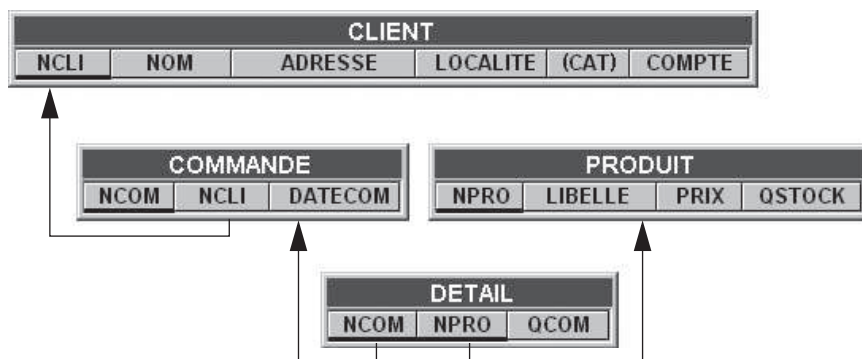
CLIENT

| NCLI | NOM | ADRESSE | LOCALITE | (CAT) | COMPTE |
|---|---|---|---|---|---|

COMMANDE

| NCOM | NCLI | DATECOM |
|---|---|---|

PRODUIT

| NPRO | LIBELLE | PRIX | QSTOCK |
|---|---|---|---|

DETAIL

| NCOM | NPRO | QCOM |
|---|---|---|